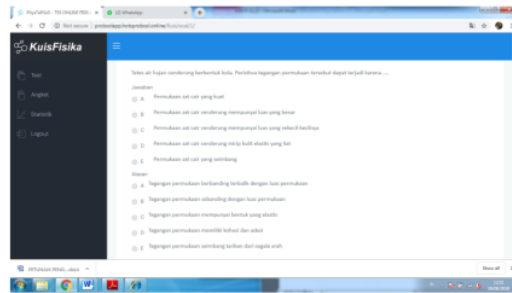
KuisFisika

Soal

Angket

Statistik

Logout

Tetes air hujan cenderung berbentuk bola. Peristiwa tegangan permukaan tersebut dapat terjadi karena ....

Jawaban

A Permukaan zat cair yang kuat

B Permukaan zat cair cenderung mempunyai luas yang besar

C Permukaan zat cair cenderung mempunyai luas yang sekecil-kecilnya

D Permukaan zat cair cenderung mirip kulit elastis yang flat

E Permukaan zat cair yang seimbang

Alasan

A Tegangan permukaan berbanding terbalik dengan luas permukaan

B Tegangan permukaan sebanding dengan luas permukaan

C Tegangan permukaan mempunyai bentuk yang elastis

D Tegangan permukaan memiliki kohesi dan adesi

E Tegangan permukaan seimbang tarikan dari segala arah

Show all